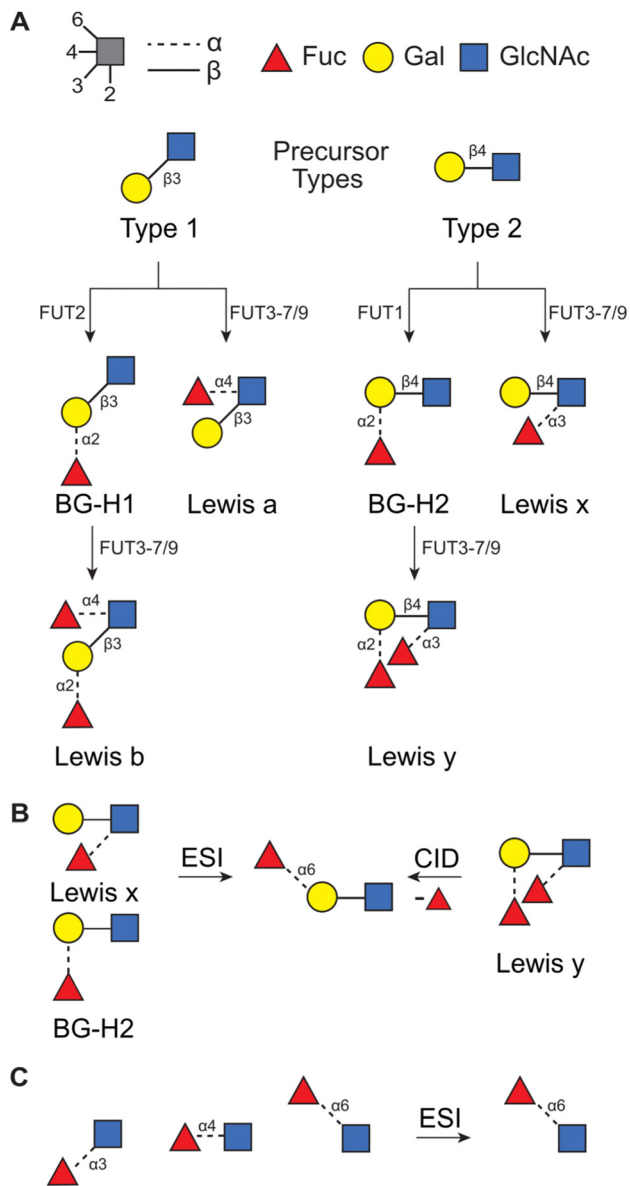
A

6
4
3
2

α
β

Fuc Gal GlcNAc

β3

Precursor Types

β4

Type 1

Type 2

FUT2

FUT3-7/9

FUT1

FUT3-7/9

β3
α2

α4
β3

β4
α2

β4
α3

BG-H1

Lewis a

BG-H2

Lewis x

FUT3-7/9

FUT3-7/9

α4
β3
α2

β4
α2
α3

Lewis b

Lewis y

B

Lewis x

ESI

α6

CID
-

BG-H2

Lewis y

C

α3

α4

α6

ESI

α6